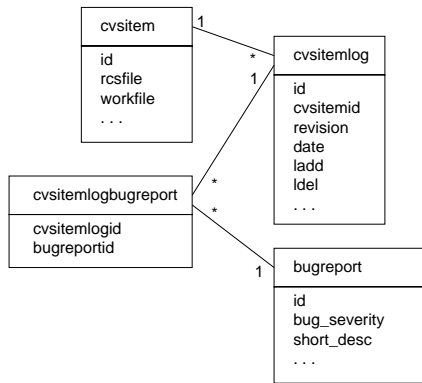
cvsitem

id
rcsfile
workfile
. . .

1

*

cvsitemlog

id
cvsitemid
revision
date
ladd
ldel
. . .

1

*

cvsitemlogbugreport

cvsitemlogid
bugreportid

*

1

bugreport

id
bug_severity
short_desc
. . .